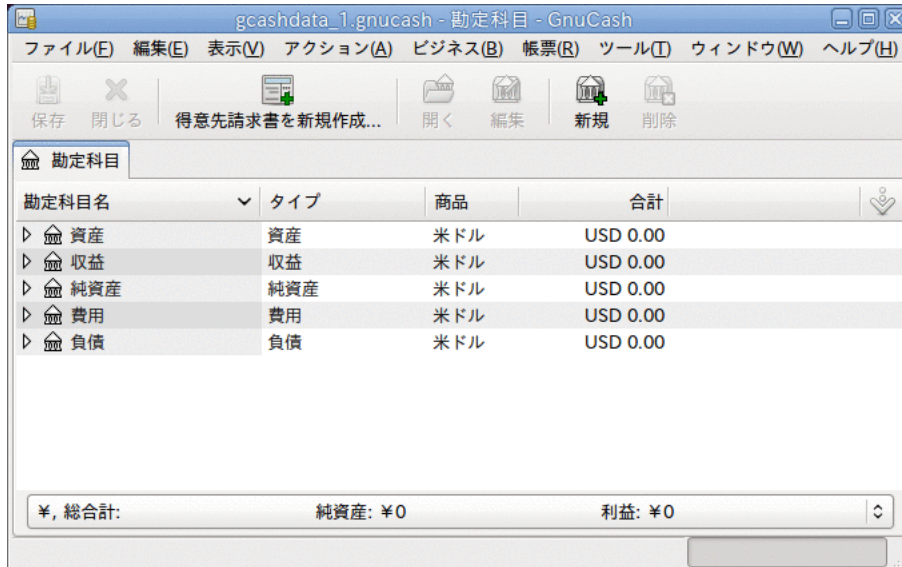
gcashdata_1.gnucash - 勘定科目 - GnuCash

ファイル(F) 編集(E) 表示(V) アクション(A) ビジネス(B) 帳票(R) ツール(T) ウィンドウ(W) ヘルプ(H)

保存 閉じる 得意先請求書を新規作成... 開く 編集 新規 削除

勘定科目

| 勘定科目名 | タイプ | 商品 | 合計 |
|---|---|---|---|
| 資産 | 資産 | 米ドル | USD 0.00 |
| 収益 | 収益 | 米ドル | USD 0.00 |
| 純資産 | 純資産 | 米ドル | USD 0.00 |
| 費用 | 費用 | 米ドル | USD 0.00 |
| 負債 | 負債 | 米ドル | USD 0.00 |

¥, 総合計: 純資産: ¥0 利益: ¥0